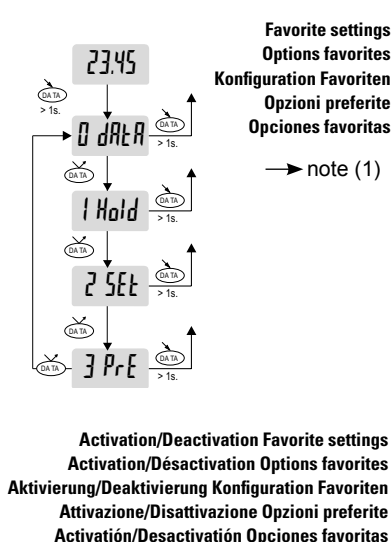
23.45

DATA
> 1s.

0 dAtA

DATA
> 1s.

DATA

1 Hold

DATA
> 1s.

DATA

2 SEt

DATA
> 1s.

DATA

3 PrE

DATA

DATA
> 1s.

Favorite settings
Options favorites
Konfiguration Favoriten
Opzioni preferite
Opciones favoritas

note (1)

Activation/Deactivation Favorite settings
Activation/Désactivation Options favorites
Aktivierung/Deaktivierung Konfiguration Favoriten
Attivazione/Disattivazione Opzioni preferite
Activatión/Desactivatión Opciones favoritas